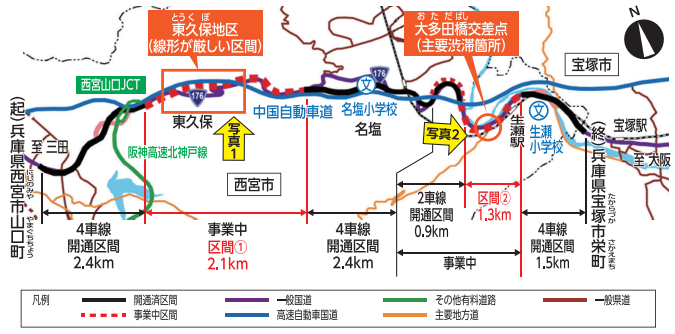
とうくぼ
東久保地区
(線形が厳しい区間)

おただばし
大多田橋交差点
(主要渋滞箇所)

N

宝塚市

西宮山口JCT

176

176

中国自動車道

名塩小学校

東久保

名塩

写真1

写真2

生瀬駅

生瀬小学校

宝塚駅

至大阪

至三田

阪神高速北神戸線

西宮市

(起)兵庫県西宮市山口町
にしのみや やまぐちちょう

(終)兵庫県宝塚市栄町
たからづか さかえまち

4車線
開通区間
2.4km

事業中
区間①
2.1km

4車線
開通区間
2.4km

2車線
開通区間
0.9km

区間②
1.3km

4車線
開通区間
1.5km

事業中

凡例
開通済区間
事業中区間
一般国道
高速自動車国道
その他有料道路
主要地方道
一般県道